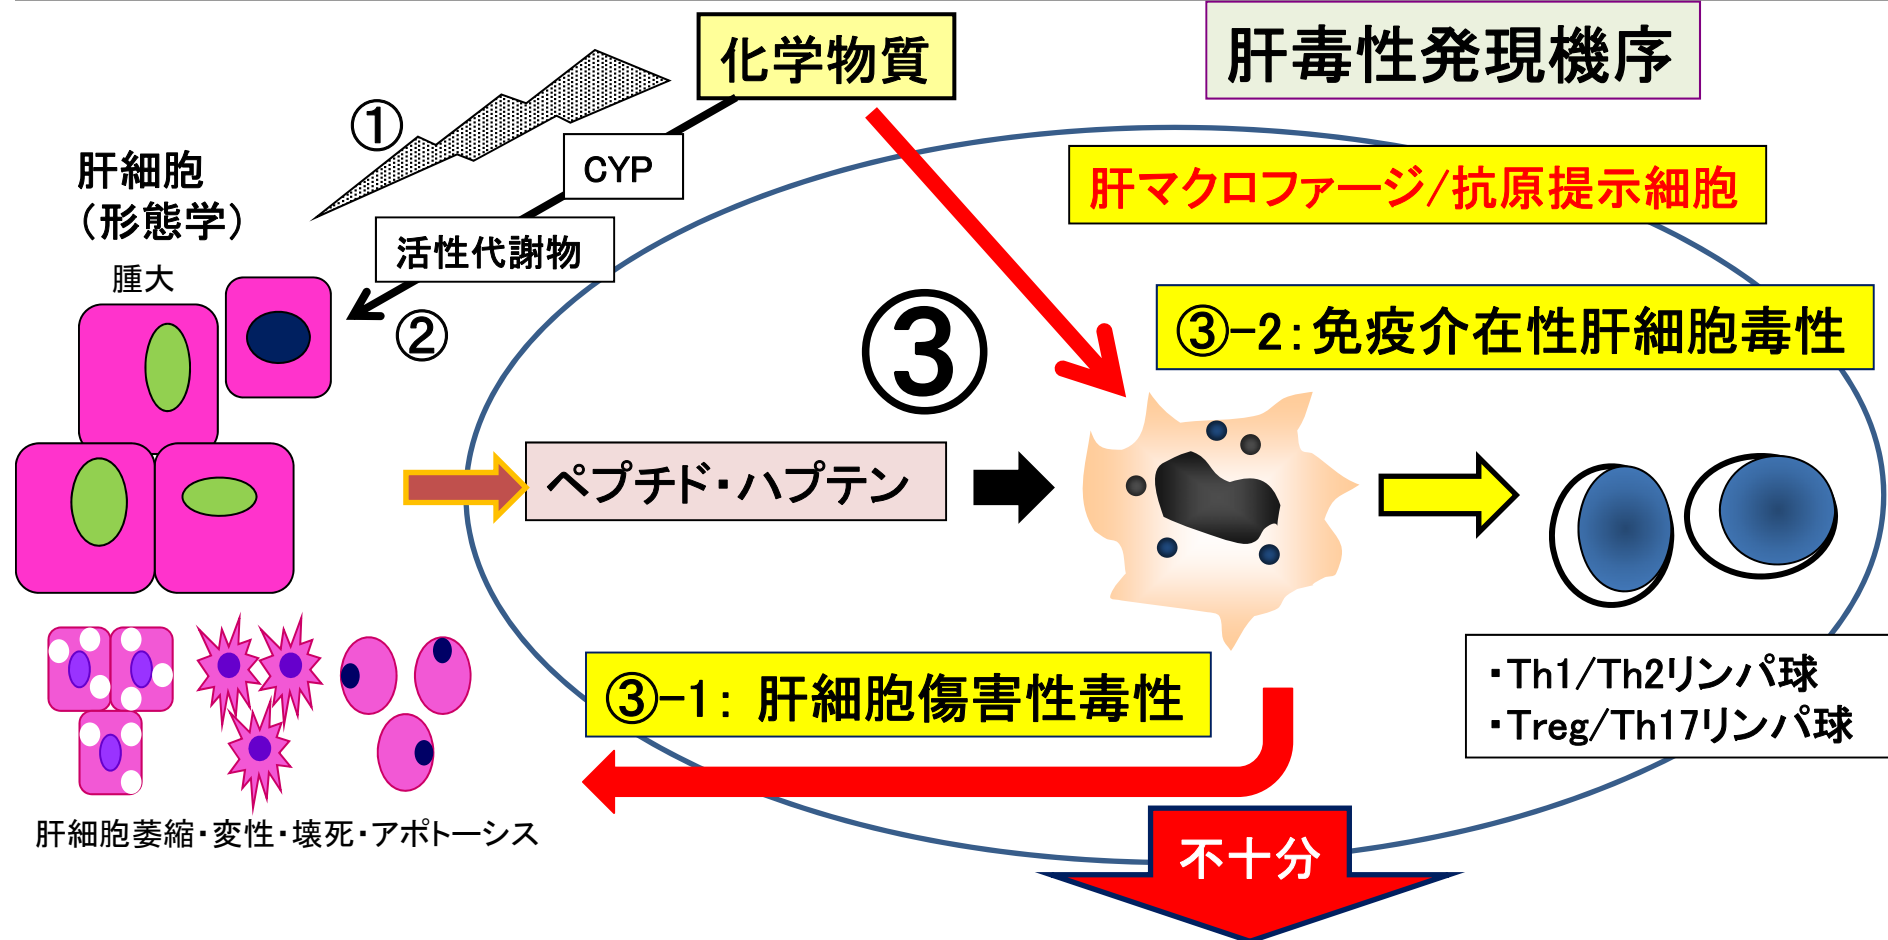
化学物質

肝毒性発現機序

①

CYP

肝細胞
（形態学）

活性代謝物

腫大

②

肝マクロファージ/抗原提示細胞

③

③-2：免疫介在性肝細胞毒性

ペプチド・ハプテン

・Th1/Th2リンパ球
・Treg/Th17リンパ球

③-1：肝細胞傷害性毒性

肝細胞萎縮・変性・壊死・アポトーシス

不十分